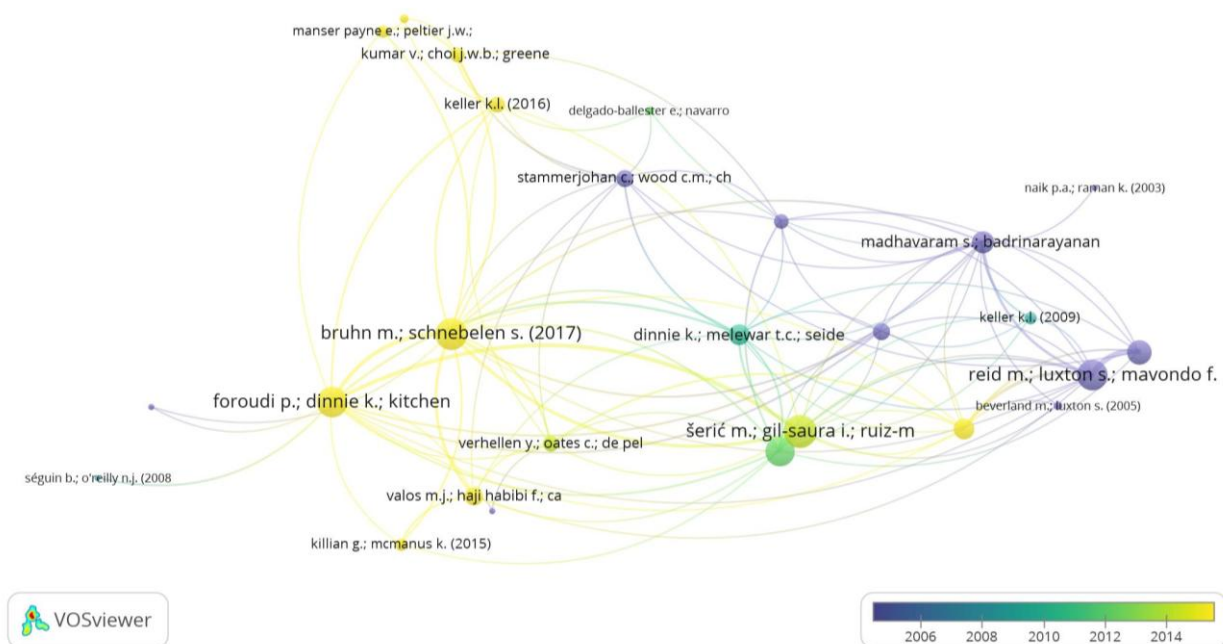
manser payne e.; peltier j.w.;
kumar v.; choi j.w.b.; greene
keller k.l. (2016)
delgado-ballester e.; navarro
stammerjohan c.; wood c.m.; ch
naik p.a.; raman k. (2003)
madhavaram s.; badrinarayanan
bruhn m.; schnebelen s. (2017)
dinnie k.; melewar t.c.; seide
keller k.l. (2009)
reid m.; luxton s.; mavondo f.
foroudi p.; dinnie k.; kitchen
beverland m.; luxton s. (2005)
šerić m.; gil-saura i.; ruiz-m
verhellen y.; oates c.; de pel
séguin b.; o'reilly n.j. (2008
valos m.j.; haji habibi f.; ca
killian g.; mcmanus k. (2015)
VOSviewer
2006 2008 2010 2012 2014